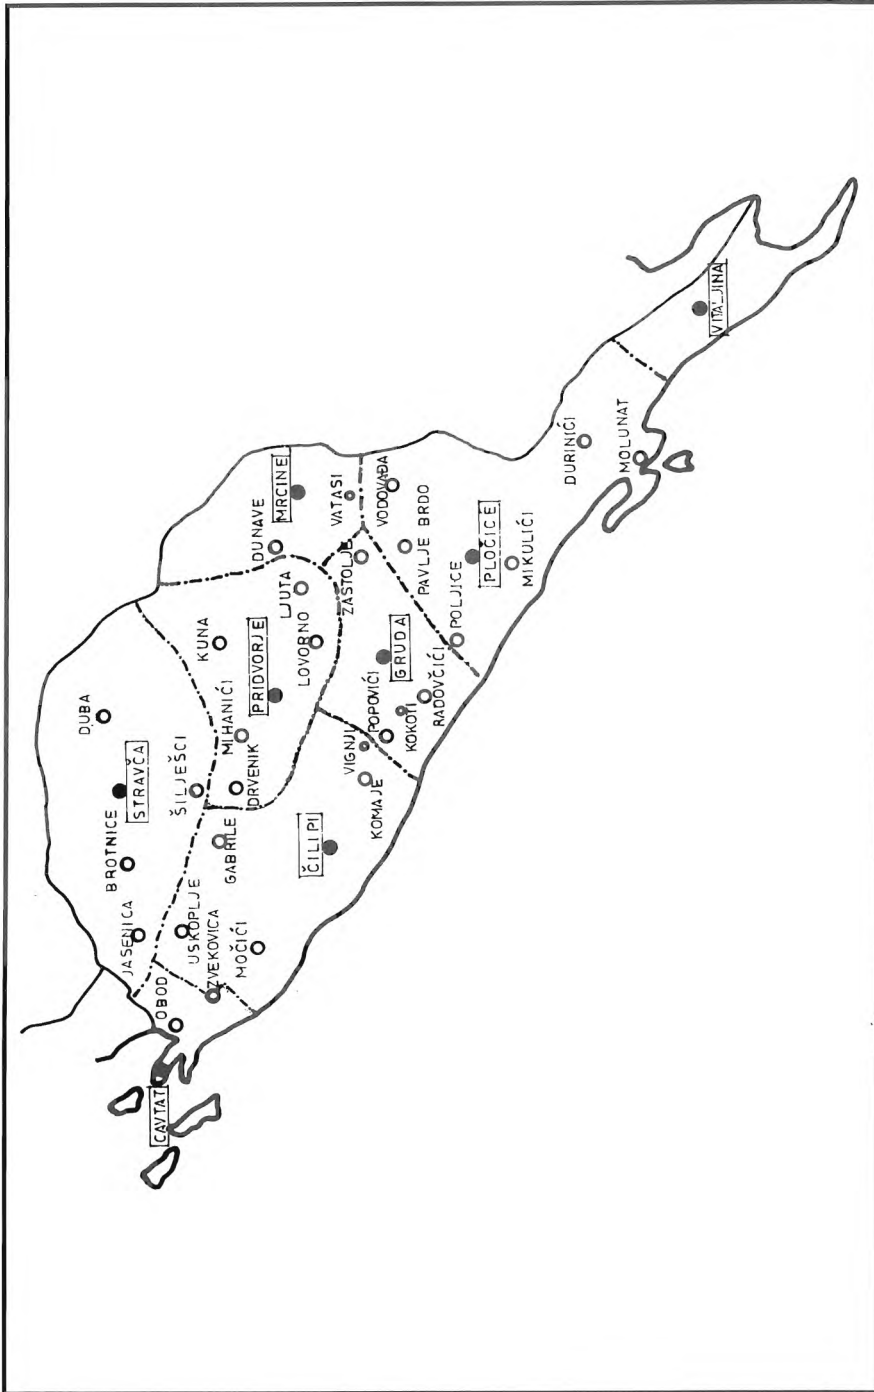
CAVTAT
OBOD
JASENICA
BROTNICE
STRAVČA
DUBA
USKOPLJE
ZVEKOVICA
MOČIĆI
GABRILE
ŠILJEŠCI
DRVENIK
MIHANIĆI
PRIDVORJE
KUNA
ČILIPI
KOMAJE
VIGNJI
POPOVIĆI
KOKOTI
RADOVČIĆI
GRUDA
LOVORNO
LJUTA
DUNAVE
MRCINE
VATASI
ZASTOLJE
VODOVAĐA
PAVLJE BRDO
POLJICE
PLOČICE
MIKULIĆI
DURINIĆI
MOLUNAT
VITALJINA